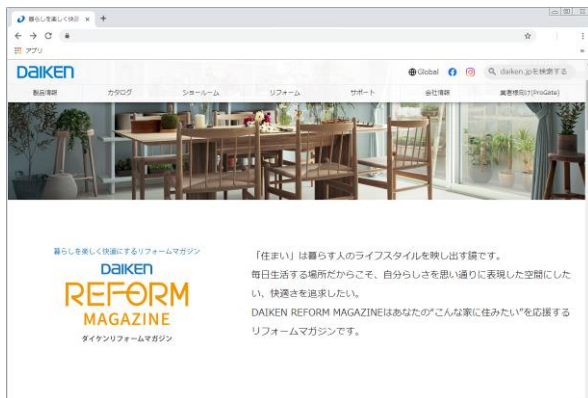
暮らしを楽しく快適 ×

アプリ

DAIKEN

Global

daiken.jpを検索する

製品情報 カタログ ショールーム リフォーム サポート 会社情報 業者様向け(ProGate)

暮らしを楽しく快適にするリフォームマガジン

DAIKEN

REFORM

MAGAZINE

ダイケンリフォームマガジン

「住まい」は暮らす人のライフスタイルを映し出す鏡です。毎日生活する場所だからこそ、自分らしさを思い通りに表現した空間にしたい、快適さを追求したい。DAIKEN REFORM MAGAZINEはあなたの"こんな家に住みたい"を応援するリフォームマガジンです。